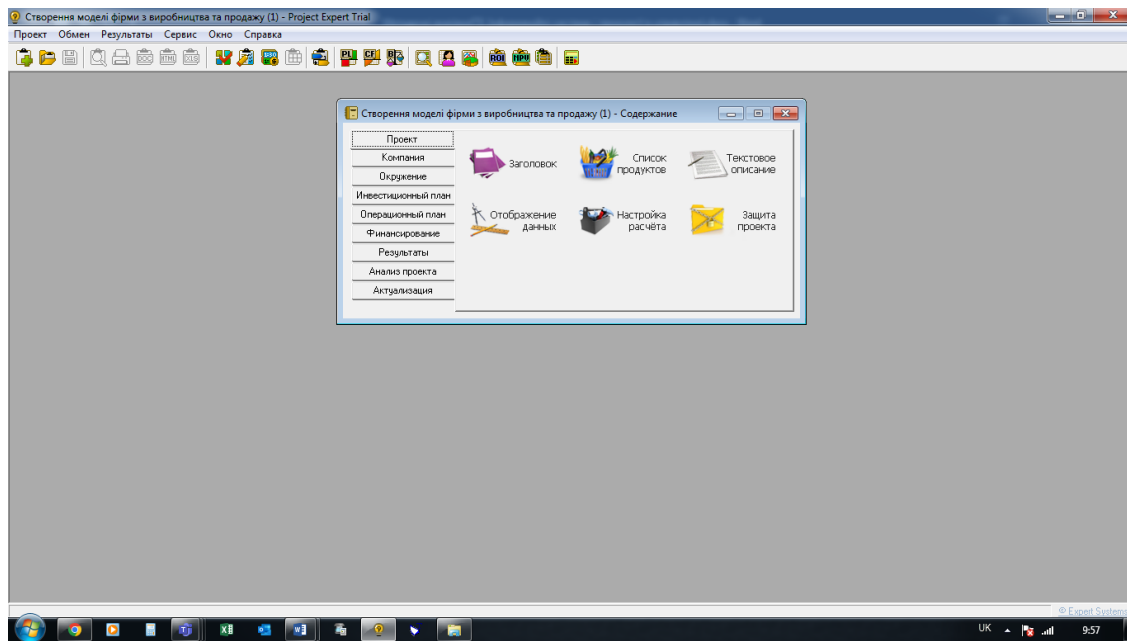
Створення моделі фірми з виробництва та продажу (1) - Project Expert Trial

Проект Обмен Результаты Сервис Окно Справка

Створення моделі фірми з виробництва та продажу (1) - Содержание

Проект
Компания
Окружение
Инвестиционный план
Операционный план
Финансирование
Результаты
Анализ проекта
Актуализация

Заголовок
Список продуктов
Текстовое описание
Отображение данных
Настройка расчёта
Защита проекта

© Expert Systems

UK 9:57